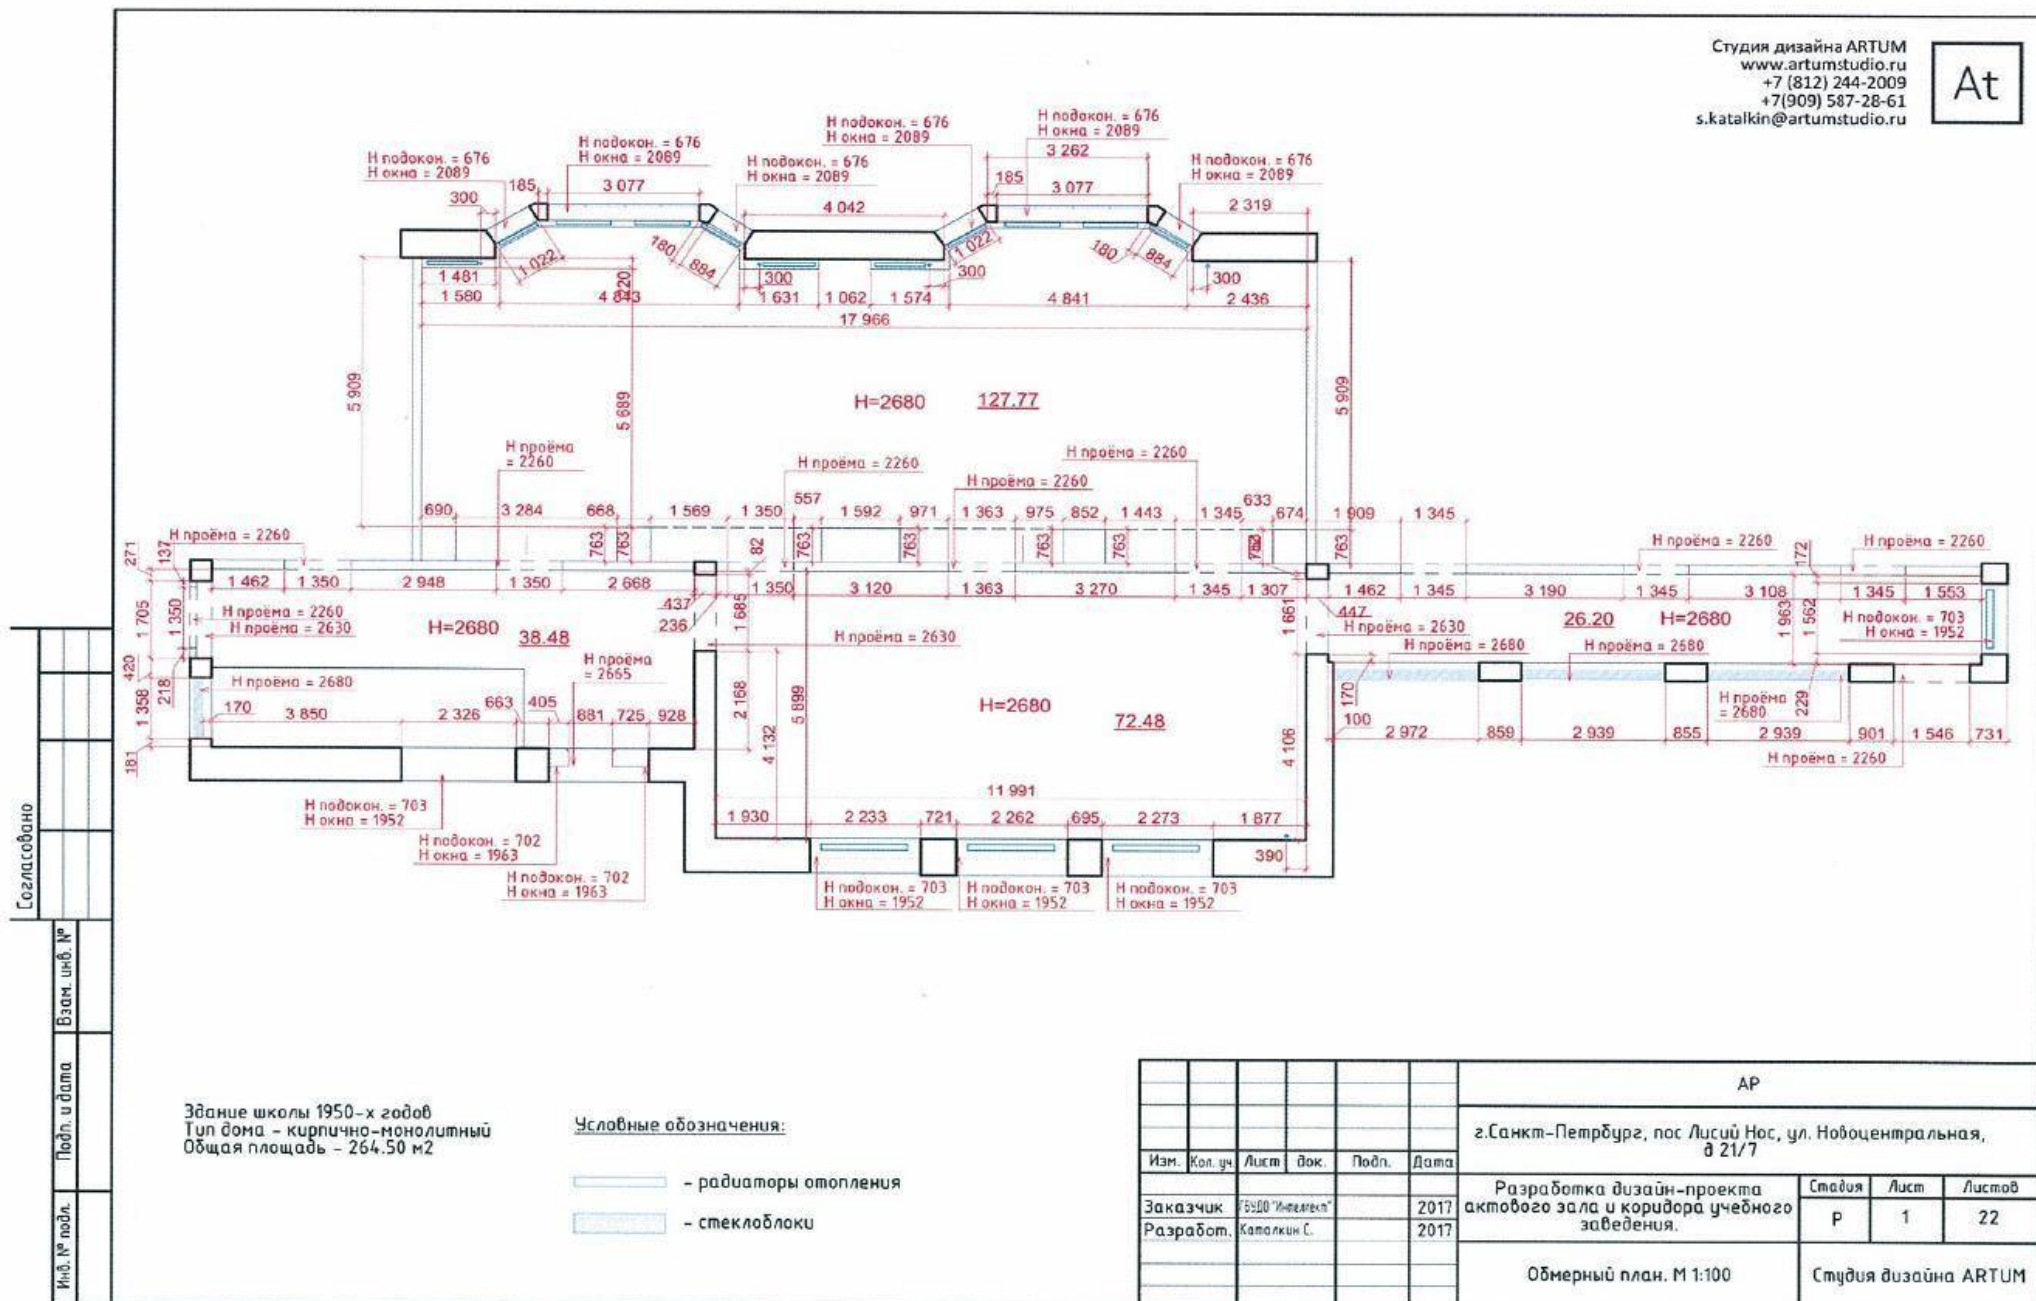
Студия дизайна ARTUM
www.artumstudio.ru
+7 (812) 244-2009
+7(909) 587-28-61
s.katalkin@artumstudio.ru

At

Н подокон. = 676
Н окна = 2089

Н подокон. = 676
Н окна = 2089

Н подокон. = 676
Н окна = 2089

Н подокон. = 676
Н окна = 2089

Н подокон. = 676
Н окна = 2089

Н подокон. = 676
Н окна = 2089

300 185 3 077 4 042 3 262 185 3 077 2 319

1 022 180 884 1 022 180 884

1 481 300 300 300
1 580 4 843 1 631 1 062 1 574 4 841 2 436
420
17 966

5 909 5 689 H=2680 127.77 5 909

Н проёма = 2260
Н проёма = 2260
Н проёма = 2260
Н проёма = 2260

690 3 284 668 1 569 1 350 557 1 592 971 1 363 975 852 1 443 1 345 633 674 1 909 1 345

Н проёма = 2260
271 137 763 763 82 763 763 763 763 763 763

Н проёма = 2260 172 Н проёма = 2260

1 462 1 350 2 948 1 350 2 668 1 350 3 120 1 363 3 270 1 345 1 307 1 462 1 345 3 190 1 345 3 108 1 345 1 553

1 705 1 350 Н проёма = 2260
Н проёма = 2630
H=2680 38.48
437
236
1 685
Н проёма = 2630
1 661
447
Н проёма = 2630
26.20 H=2680
1 963 1 562
Н подокон. = 703
Н окна = 1952

420 Н проёма = 2665
Н проёма = 2680
Н проёма = 2680
Н проёма = 2680

218 1 358 Н проёма = 2680
170 3 850 2 326 663 405 681 725 928 2 168 5 899 H=2680 72.48 170 100 2 972 859 2 939 855 2 939 901 1 546 731
Н проёма = 2680 229
181 4 132 4 106
Н проёма = 2260

11 991

Н подокон. = 703
Н окна = 1952

Н подокон. = 702
Н окна = 1963

Н подокон. = 702
Н окна = 1963

1 930 2 233 721 2 262 695 2 273 1 877
390

Н подокон. = 703
Н окна = 1952
Н подокон. = 703
Н окна = 1952
Н подокон. = 703
Н окна = 1952

Согласовано
Взам. инв. №
Подп. и дата
Инв. № подл.

Здание школы 1950-х годов
Тип дома - кирпично-монолитный
Общая площадь - 264.50 м2

Условные обозначения:
- радиаторы отопления
- стеклоблоки

| Изм. | Кол. уч. | Лист | док. | Подп. | Дата |
|---|---|---|---|---|---|
| Заказчик | ГБУДО "Интеллект" | | | | 2017 |
| Разработ. | Каталкин С. | | | | 2017 |

АР

г.Санкт-Петербург, пос Лисий Нос, ул. Новоцентральная, д 21/7

Разработка дизайн-проекта актового зала и коридора учебного заведения.

| Стадия | Лист | Листов |
|---|---|---|
| Р | 1 | 22 |

Обмерный план. М 1:100

Студия дизайна ARTUM